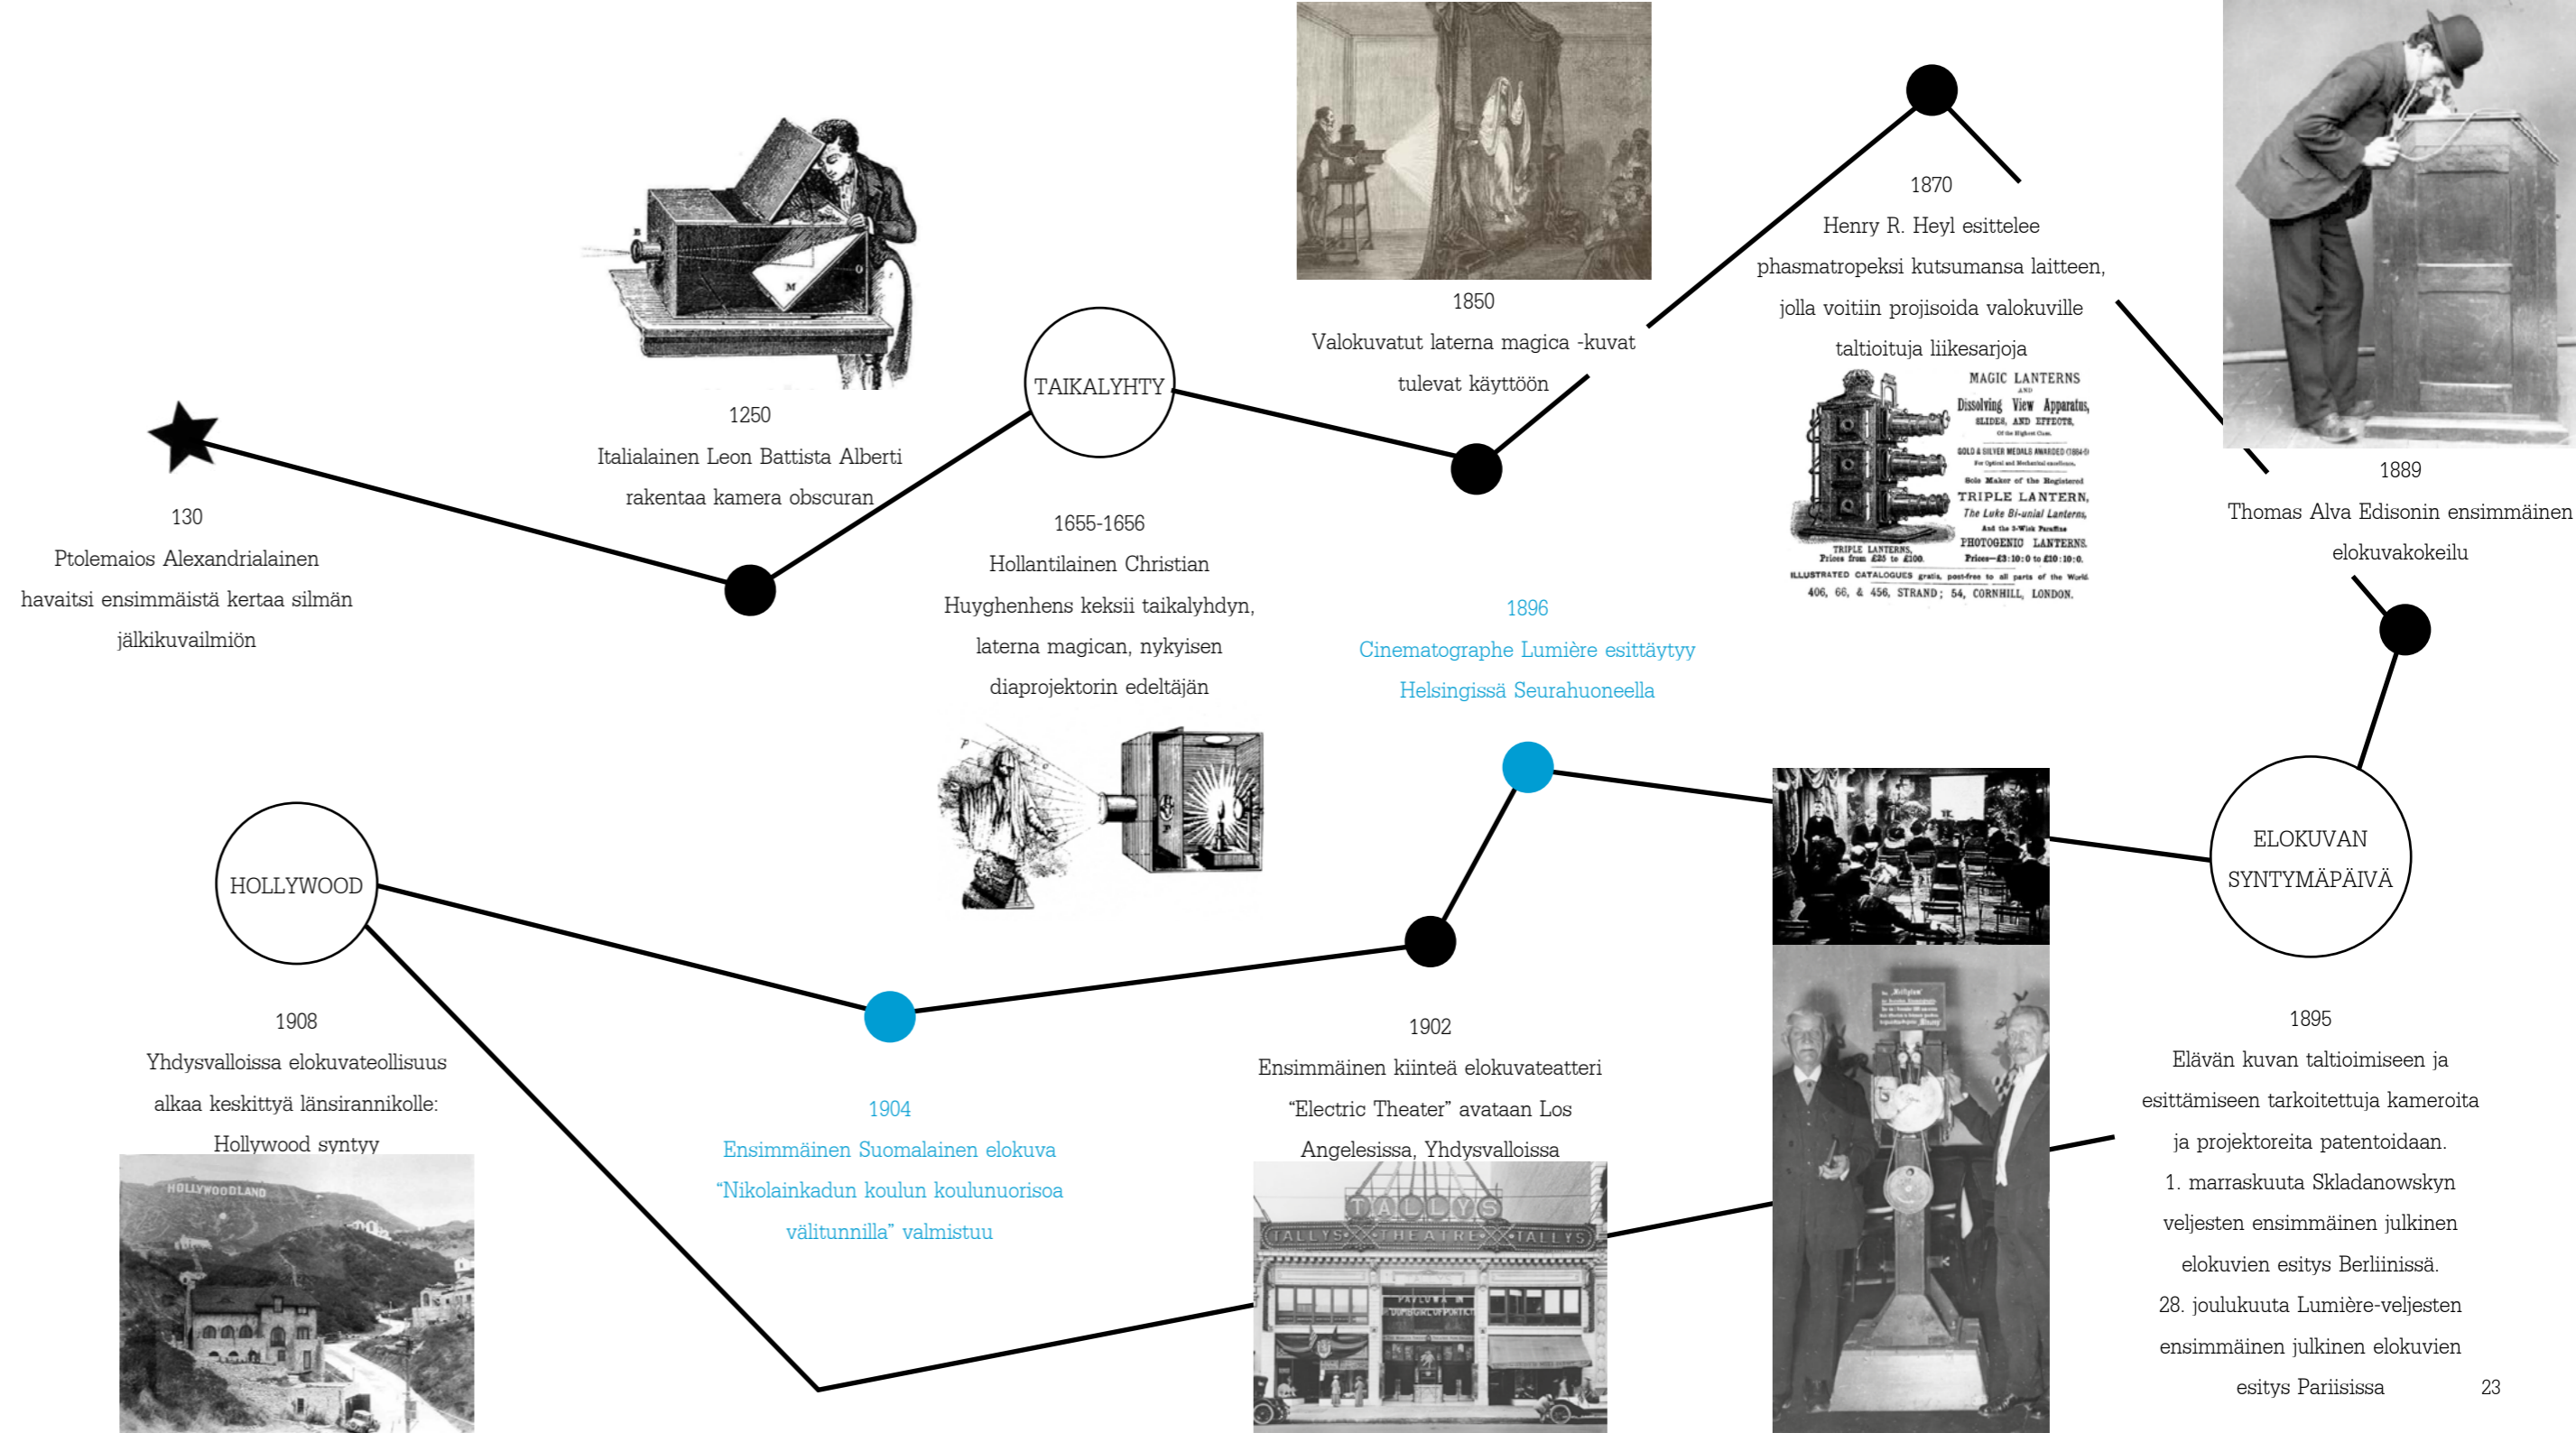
130
Ptolemaios Alexandrialainen havaitsi ensimmäistä kertaa silmän jälkikuvailmiön

1250
Italialainen Leon Battista Alberti rakentaa kamera obscuran

TAIKALYHTY

1655-1656
Hollantilainen Christian Huyghenhens keksii taikalyhdyn, laterna magican, nykyisen diaprojektorin edeltäjän

1850
Valokuvatut laterna magica -kuvat tulevat käyttöön

1896
Cinematographe Lumière esittäytyy Helsingissä Seurahuoneella

1870
Henry R. Heyl esittelee phasmatropeksi kutsumansa laitteen, jolla voitiin projisoida valokuville taltioituja liikesarjoja

MAGIC LANTERNS
AND
Dissolving View Apparatus,
SLIDES, AND EFFECTS,
Of the Highest Class.
GOLD & SILVER MEDALS AWARDED (1884-5)
For Optical and Mechanical excellence.
Sole Maker of the Registered
TRIPLE LANTERN,
The Luke Bi-unial Lanterns,
And the 3-Wick Paraffine
PHOTOGENIC LANTERNS.
Prices—£3:10:0 to £10:10:0.
TRIPLE LANTERNS,
Prices from £25 to £100.
ILLUSTRATED CATALOGUES gratis, post-free to all parts of the World.
406, 66, & 456, STRAND; 54, CORNHILL, LONDON.

1889
Thomas Alva Edisonin ensimmäinen elokuvakokeilu

ELOKUVAN SYNTYMÄPÄIVÄ

HOLLYWOOD

1908
Yhdysvalloissa elokuvateollisuus alkaa keskittyä länsirannikolle: Hollywood syntyy

HOLLYWOODLAND

1904
Ensimmäinen Suomalainen elokuva "Nikolainkadun koulun koulunuorisoa välitunnilla" valmistuu

1902
Ensimmäinen kiinteä elokuvateatteri "Electric Theater" avataan Los Angelesissa, Yhdysvalloissa

TALLY'S
TALLY'S THEATRE TALLY'S

1895
Elävän kuvan taltioimiseen ja esittämiseen tarkoitettuja kameroita ja projektoreita patentoidaan.
1. marraskuuta Skladanowskyn veljesten ensimmäinen julkinen elokuvien esitys Berliinissä.
28. joulukuuta Lumière-veljesten ensimmäinen julkinen elokuvien esitys Pariisissa

23